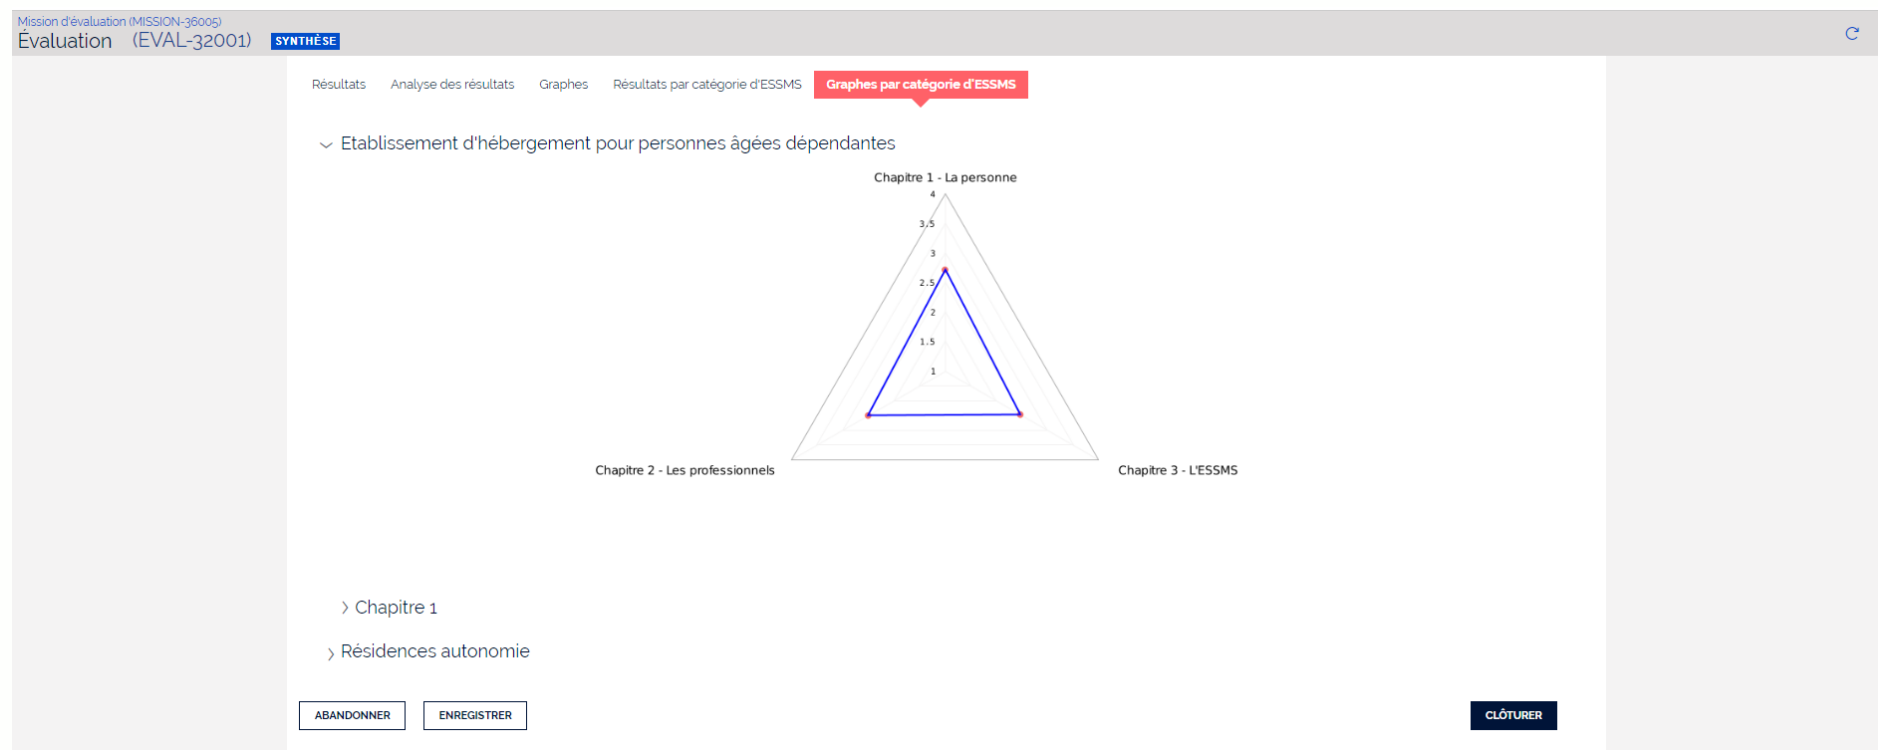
Mission d'évaluation (MISSION-36005)
Évaluation (EVAL-32001) SYNTHÈSE

Résultats Analyse des résultats Graphes Résultats par catégorie d'ESSMS Graphes par catégorie d'ESSMS

Etablissement d'hébergement pour personnes âgées dépendantes

Chapitre 1 - La personne
4
3.5
3
2.5
2
1.5
1
Chapitre 2 - Les professionnels
Chapitre 3 - L'ESSMS

Chapitre 1

Résidences autonomie

ABANDONNER ENREGISTRER CLÔTURER